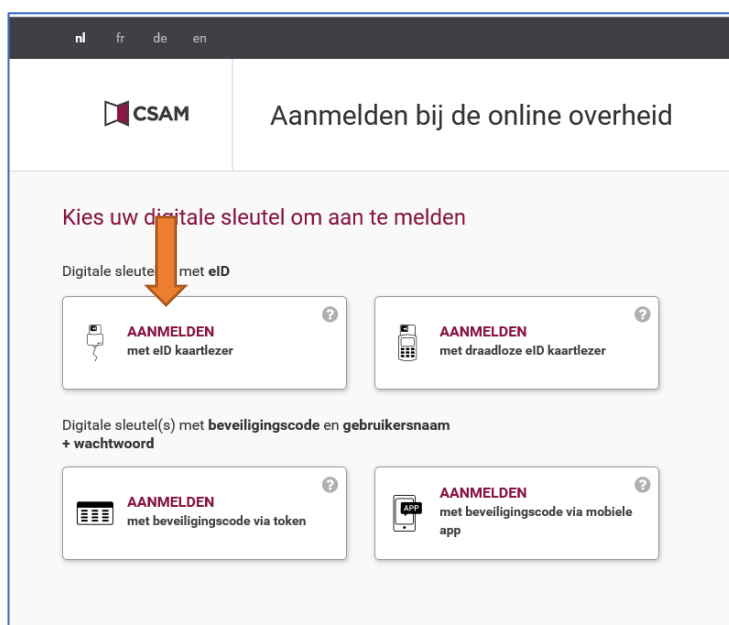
nl fr de en

CSAM

Aanmelden bij de online overheid

Kies uw digitale sleutel om aan te melden

Digitale sleutel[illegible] met eID

AANMELDEN
met eID kaartlezer

?

AANMELDEN
met draadloze eID kaartlezer

?

Digitale sleutel(s) met beveiligingscode en gebruikersnaam + wachtwoord

AANMELDEN
met beveiligingscode via token

?

APP

AANMELDEN
met beveiligingscode via mobiele app

?